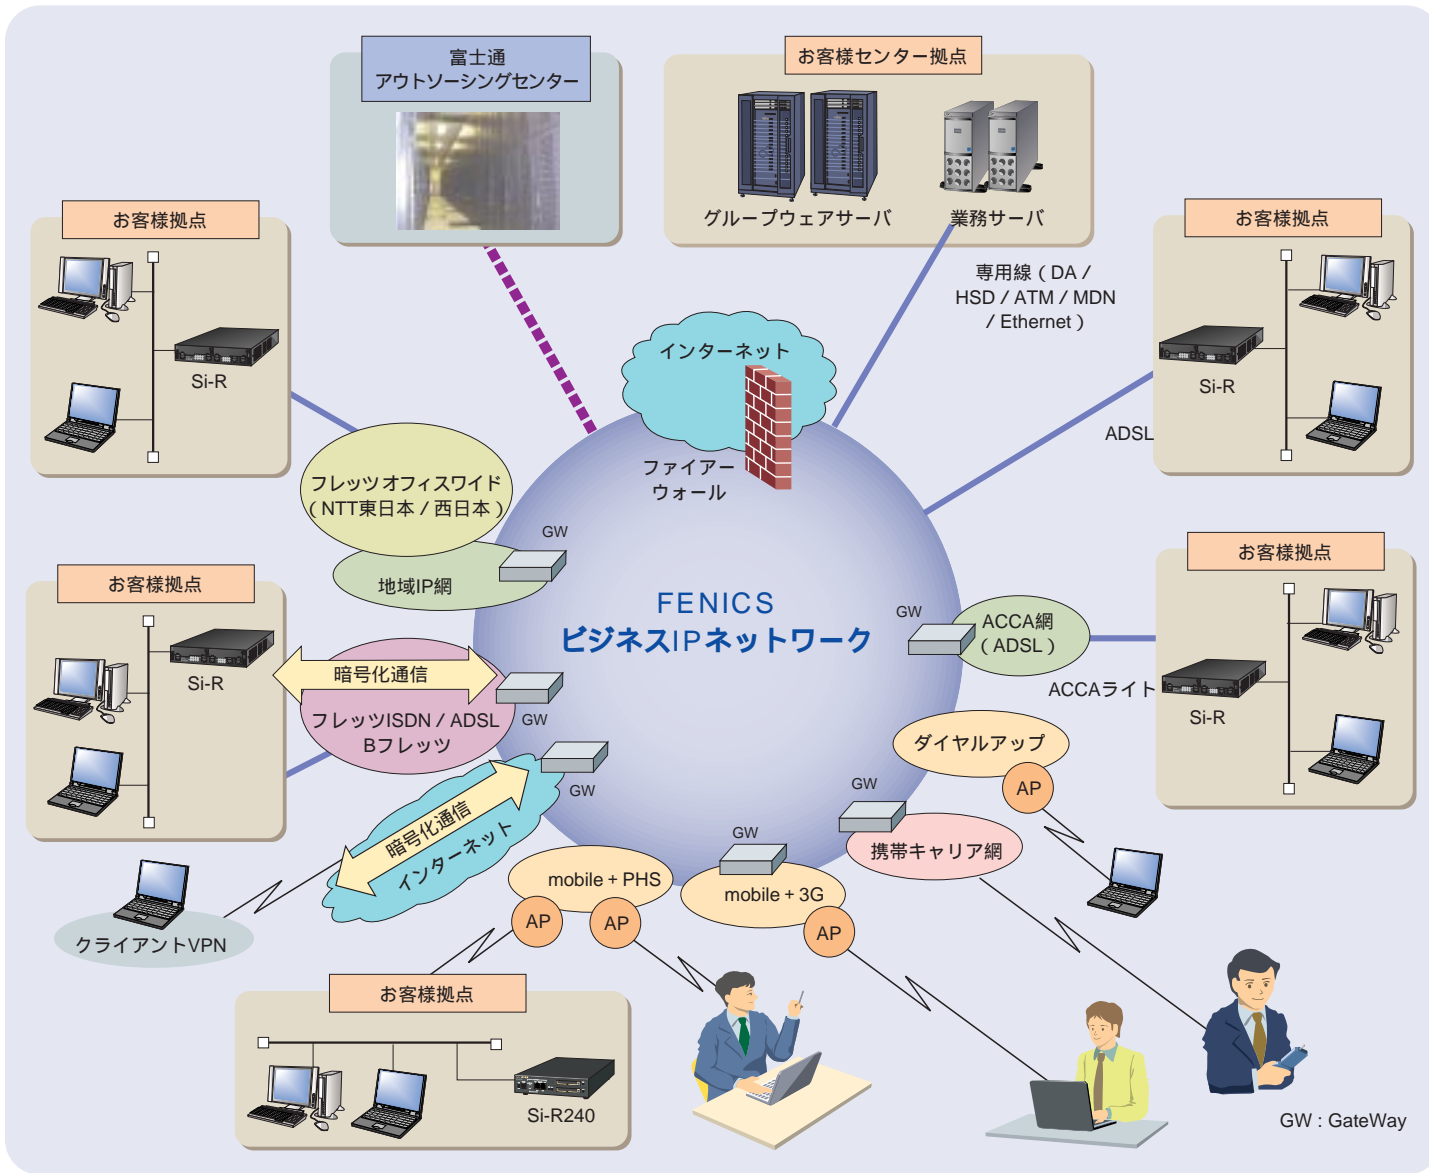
富士通
アウトソーシングセンター

お客様センター拠点
グループウェアサーバ
業務サーバ

お客様拠点
Si-R

専用線（DA / HSD / ATM / MDN / Ethernet）

お客様拠点
Si-R
ADSL

インターネット
ファイアーウォール

フレッツオフィスワイド（NTT東日本 / 西日本）
GW
地域IP網

お客様拠点
Si-R

FENICS
ビジネスIPネットワーク

お客様拠点
GW
ACCA網（ADSL）
ACCAライト
Si-R

暗号化通信
フレッツISDN / ADSL
Bフレッツ
GW

GW
暗号化通信
インターネット

ダイヤルアップ
AP
GW
携帯キャリア網

クライアントVPN

GW
mobile + PHS
mobile + 3G
AP
AP
AP

お客様拠点
Si-R240

GW : GateWay